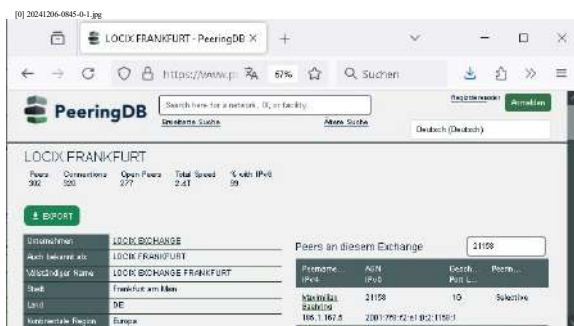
[0] 20241206-0845-0-1.jpg

LOCIX FRANKFURT - PeeringDB ×  +

https://www.p  67%  Q Suchen

PeeringDB

Search here for a network, IX, or facility

Erweiterte Suche

Altere Suche

Registrieren oder  Anmelden

Deutsch (Deutsch)

LOCIX FRANKFURT

| Peers | Connections | Open Peers | Total Speed | % with IPv6 |
|---|---|---|---|---|
| 302 | 320 | 277 | 2.4T | 59 |

EXPORT

| | |
|---|---|
| Unternehmen | LOCIX EXCHANGE |
| Auch bekannt als | LOCIX FRANKFURT |
| Vollständiger Name | LOCIX EXCHANGE FRANKFURT |
| Stadt | Frankfurt am Main |
| Land | DE |
| Kontinentale Region | Europa |

Peers an diesem Exchange  21158

| Peername... IPv4 | ASN IPv6 | Geschw... Port L... | Peering... |
|---|---|---|---|
| Maximilian Bashing | 21158 | 1G | Selective |
| 185.1.167.5 | 2001:7f8:f2:e1:0:2:1158:1 | | |